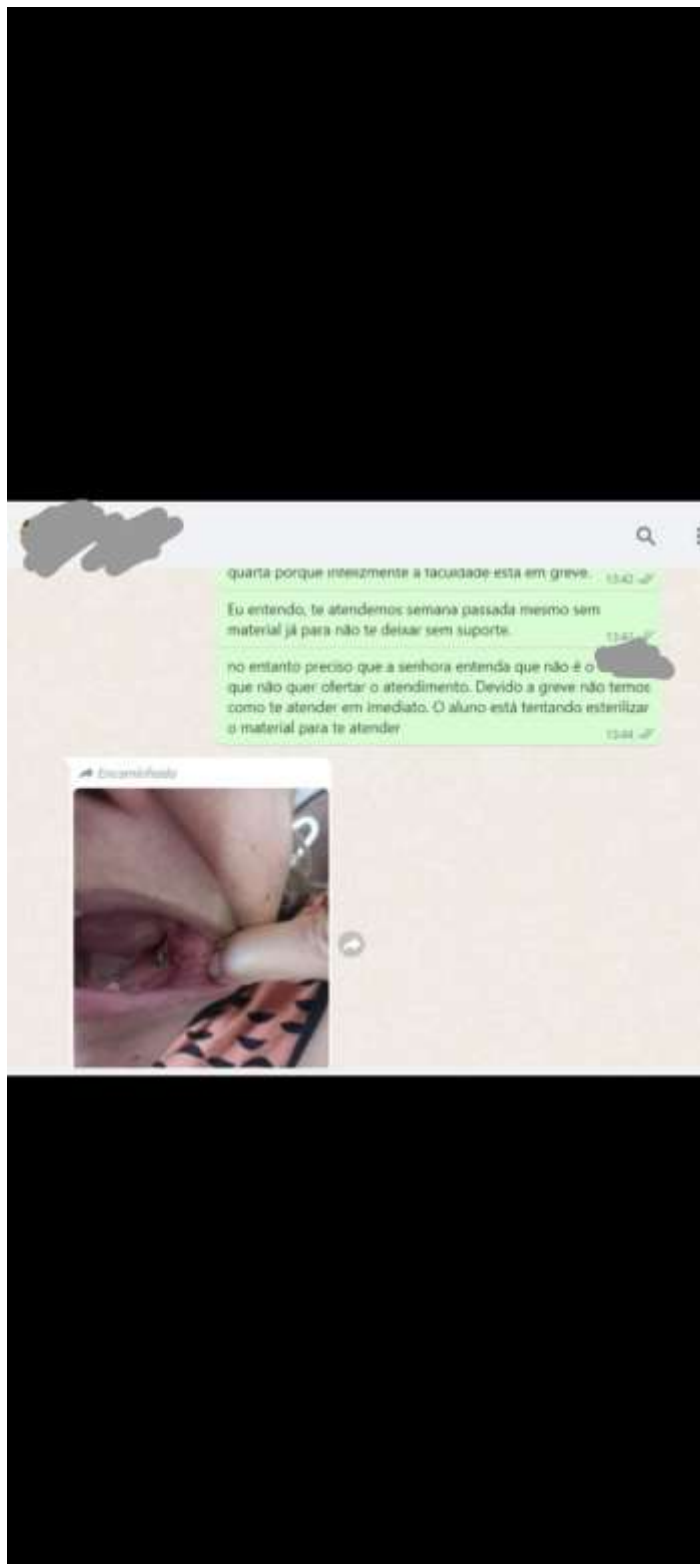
quarta porque infelizmente a faculdade está em greve. 13:42

Eu entendo, te atendemos semana passada mesmo sem material já para não te deixar sem suporte. 13:43

no entanto preciso que a senhora entenda que não é o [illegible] que não quer ofertar o atendimento. Devido a greve não temos como te atender em imediato. O aluno está tentando esterilizar o material para te atender 13:44

Encaminhada